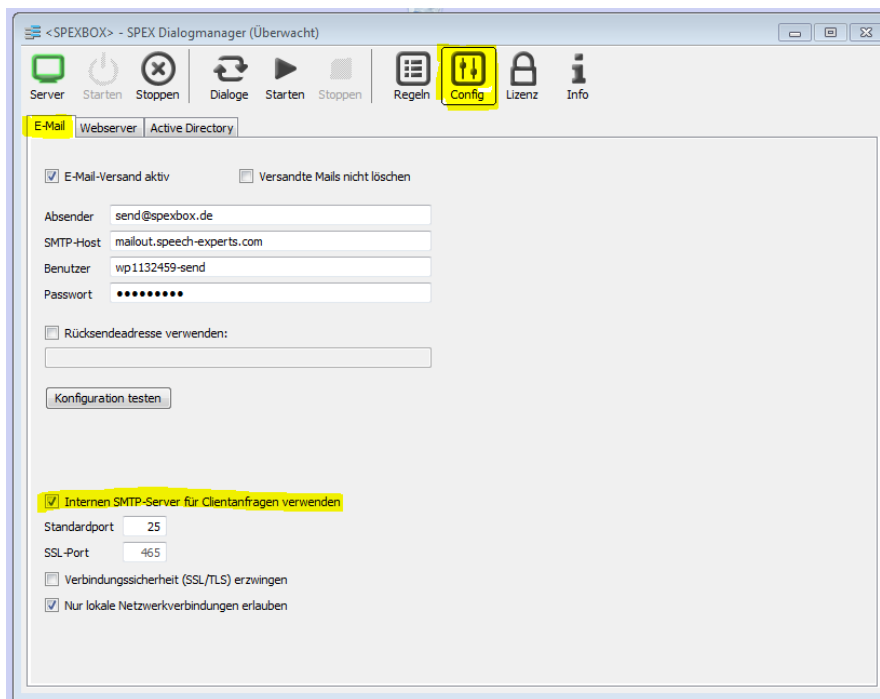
<SPEXBOX> - SPEX Dialogmanager (Überwacht)

Server Starten Stoppen Dialoge Starten Stoppen Regeln Config Lizenz Info

E-Mail Webserver Active Directory

E-Mail-Versand aktiv

Versandte Mails nicht löschen

Absender send@spexbox.de

SMTP-Host mailout.speech-experts.com

Benutzer wp1132459-send

Passwort ●●●●●●●●●

Rücksendeadresse verwenden:

Konfiguration testen

Internen SMTP-Server für Clientanfragen verwenden

Standardport 25

SSL-Port 465

Verbindungssicherheit (SSL/TLS) erzwingen

Nur lokale Netzwerkverbindungen erlauben